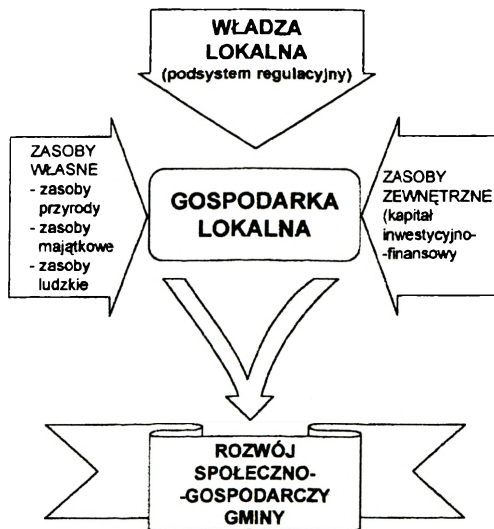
WŁADZA LOKALNA
(podsystem regulacyjny)

ZASOBY WŁASNE
- zasoby przyrody
- zasoby majątkowe
- zasoby ludzkie

GOSPODARKA LOKALNA

ZASOBY ZEWNĘTRZNE
(kapitał inwestycyjno-finansowy)

ROZWÓJ SPOŁECZNO-GOSPODARCZY GMINY